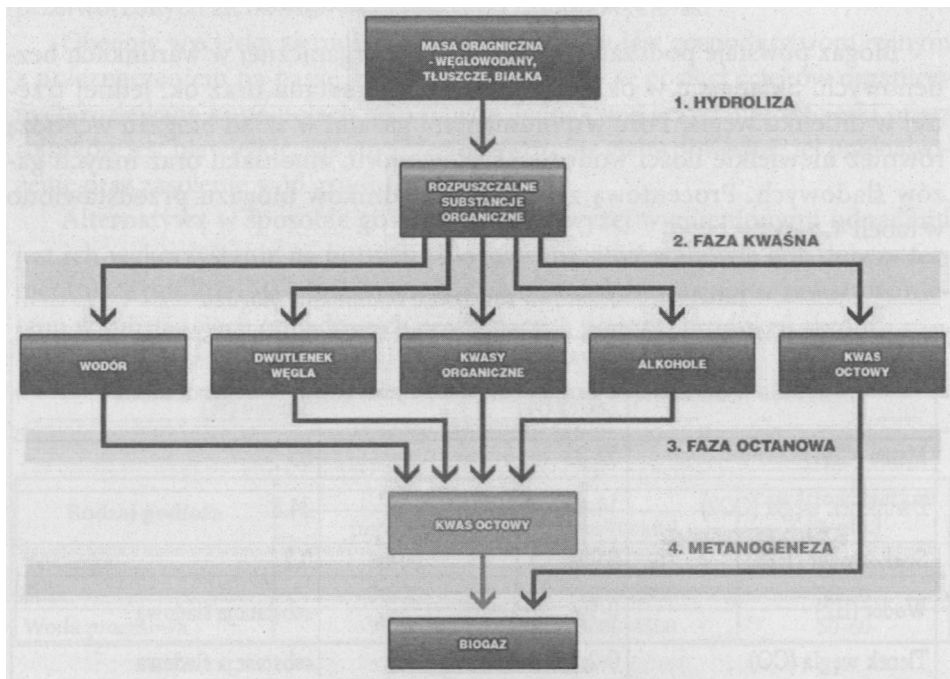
MASA ORAGNICZNA - WĘGLOWODANY, TŁUSZCZE, BIAŁKA

1. HYDROLIZA

ROZPUSZCZALNE SUBSTANCJE ORGANICZNE

2. FAZA KWAŚNA

WODÓR

DWUTLENEK WĘGLA

KWASY ORGANICZNE

ALKOHOLE

KWAS OCTOWY

3. FAZA OCTANOWA

KWAS OCTOWY

4. METANOGENEZA

BIOGAZ